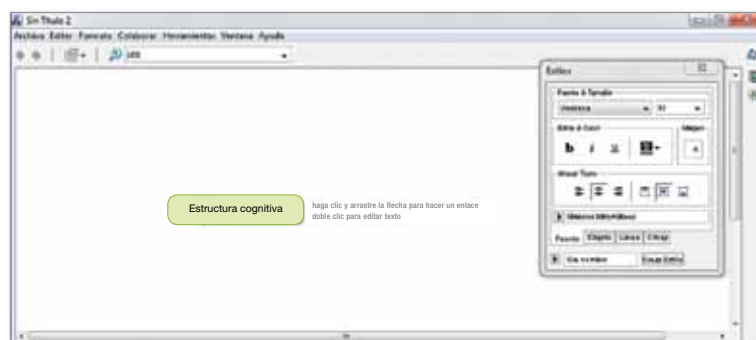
Sin Título 2

Archivo Editar Formato Colaborar Herramientas Ventana Ayuda

Estructura cognitiva

haga clic y arrastre la flecha para hacer un enlace
doble clic para editar texto

Estilos

Fuente & Tamaño

Verdana 12

Estilo & Color

b i u

Imagen

Alinear Texto

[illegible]

Fuente Objeto Línea CMap

Sin nombre Crear Estilo